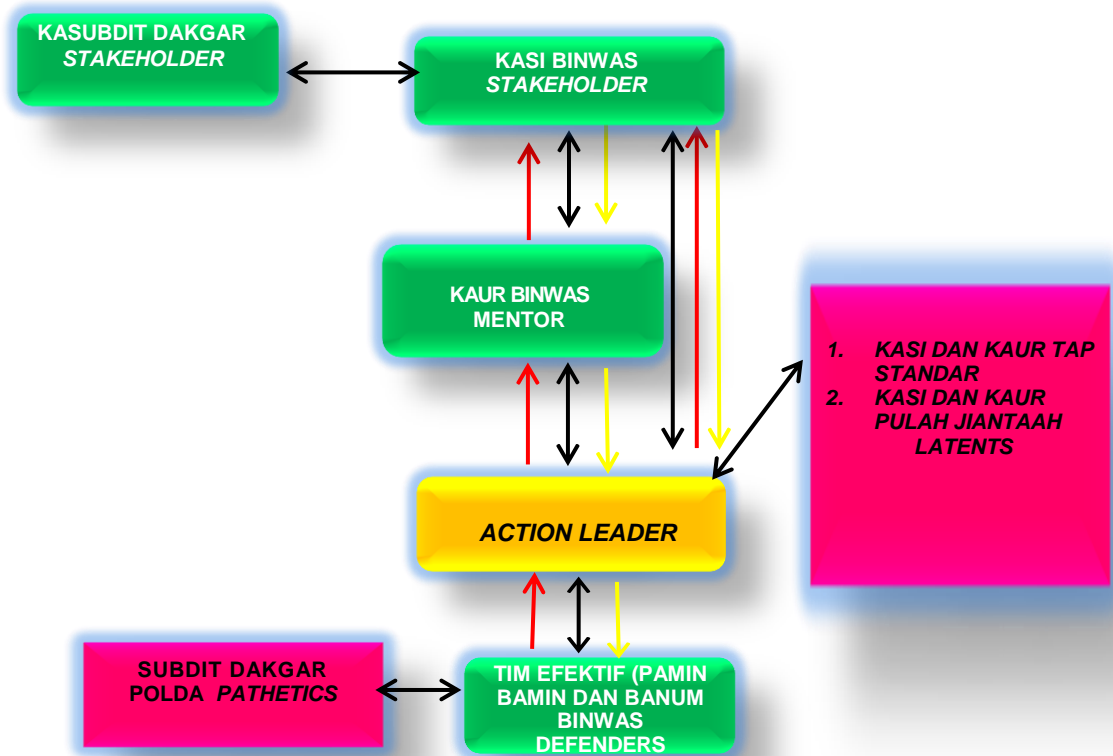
KASUBDIT DAKGAR
*STAKEHOLDER*

KASI BINWAS
*STAKEHOLDER*

KAUR BINWAS
MENTOR

1. KASI DAN KAUR TAP STANDAR
2. KASI DAN KAUR PULAH JIANTAAH LATENTS

*ACTION LEADER*

SUBDIT DAKGAR POLDA *PATHETICS*

TIM EFEKTIF (PAMIN BAMIN DAN BANUM BINWAS DEFENDERS